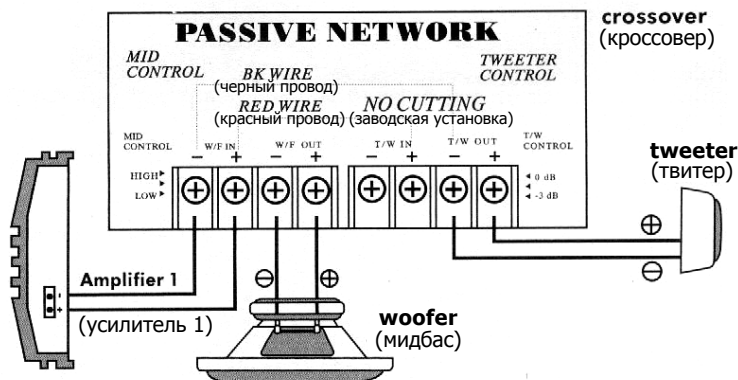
PASSIVE NETWORK

crossover
(кроссовер)

MID CONTROL

BK WIRE
(черный провод)

RED WIRE
(красный провод)

NO CUTTING
(заводская установка)

TWEETER CONTROL

MID CONTROL

HIGH
LOW

W/F IN
– +

W/F OUT
– +

T/W IN
– +

T/W OUT
– +

T/W CONTROL

0 dB
-3 dB

tweeter
(твитер)

⊕
⊖

⊖ ⊕

Amplifier 1

–
+

(усилитель 1)

woofer
(мидбас)